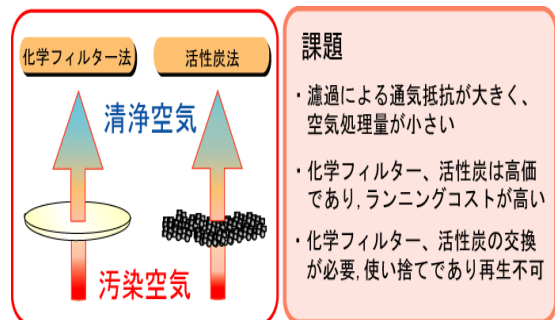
化学フィルター法

活性炭法

清浄空気

汚染空気

課題

・濾過による通気抵抗が大きく、空気処理量が小さい

・化学フィルター、活性炭は高価であり, ランニングコストが高い

・化学フィルター、活性炭の交換が必要, 使い捨てであり再生不可